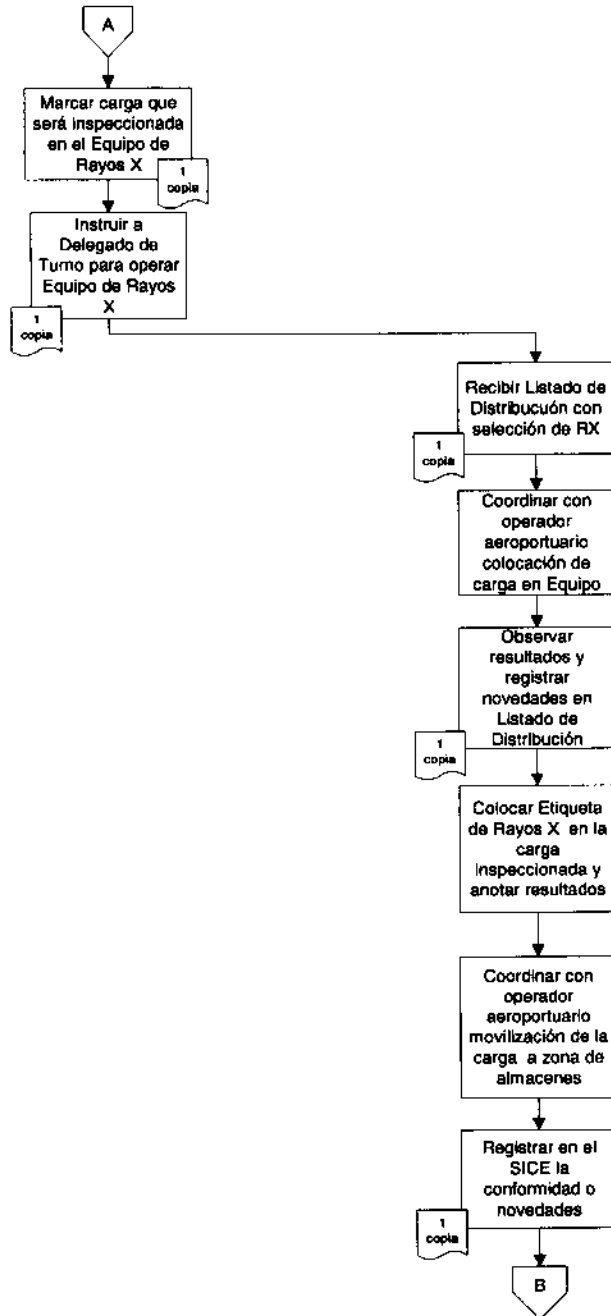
A

Marcar carga que será inspeccionada en el Equipo de Rayos X

1 copia

Instruir a Delegado de Turno para operar Equipo de Rayos X

1 copia

Recibir Listado de Distribucún con selección de RX

1 copia

Coordinar con operador aeroportuario colocación de carga en Equipo

Observar resultados y registrar novedades en Listado de Distribución

1 copia

Colocar Etiqueta de Rayos X en la carga inspeccionada y anotar resultados

Coordinar con operador aeroportuario movilización de la carga a zona de almacenes

Registrar en el SICE la conformidad o novedades

1 copia

B